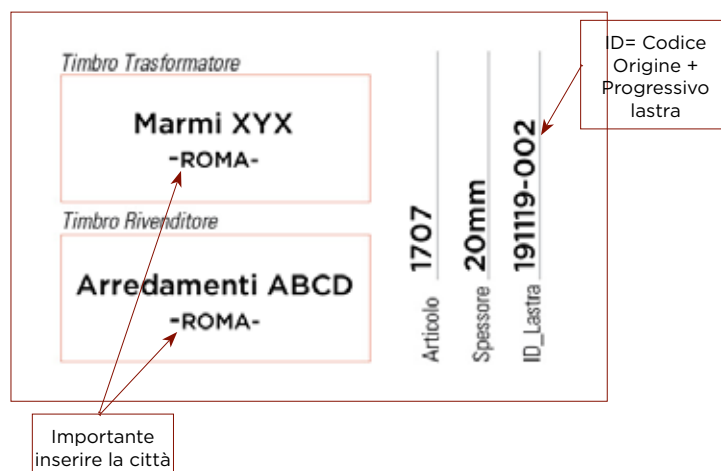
Timbro Trasformatore

Marmi XYX
-ROMA-

Timbro Rivenditore

Arredamenti ABCD
-ROMA-

Articolo 1707

Spessore 20mm

ID_Lastra 191119-002

ID= Codice Origine + Progressivo lastra

Importante inserire la città